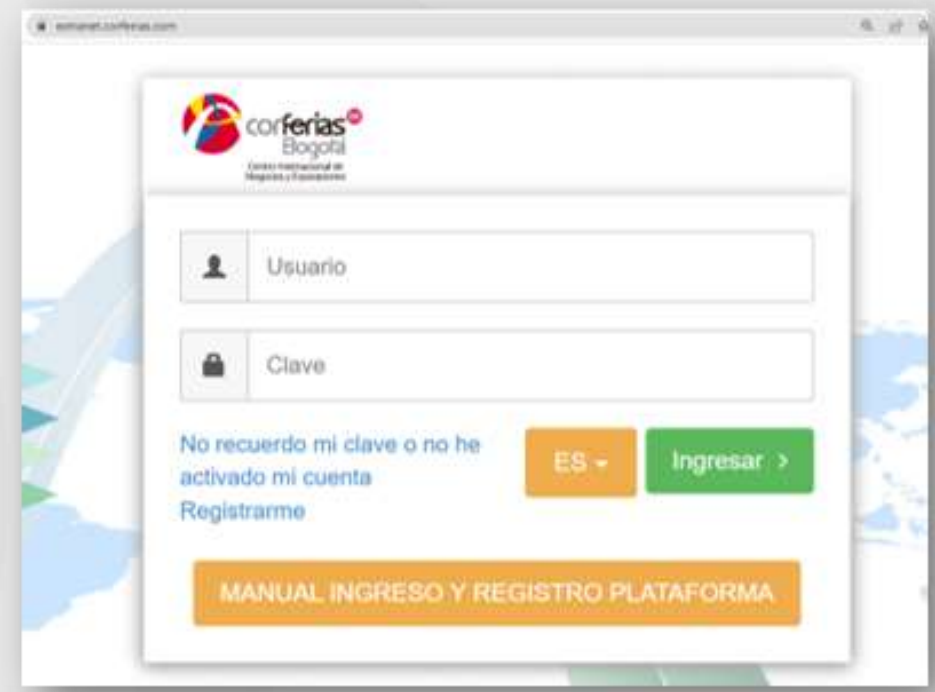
extranet.corferias.com

corferias
Bogotá
Centro Internacional de Negocios y Exposiciones

Usuario

Clave

No recuerdo mi clave o no he activado mi cuenta

Registrarme

ES

Ingresar >

MANUAL INGRESO Y REGISTRO PLATAFORMA